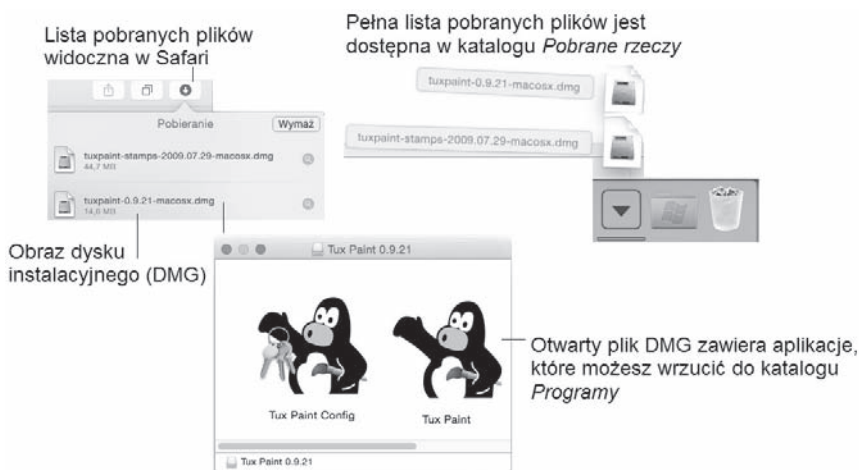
Lista pobranych plików widoczna w Safari

Pobieranie

Wymaż

tuxpaint-stamps-2009.07.29-macosx.dmg
44,7 MB

tuxpaint-0.9.21-macosx.dmg
14,6 MB

Pełna lista pobranych plików jest dostępna w katalogu *Pobrane rzeczy*

tuxpaint-0.9.21-macosx.dmg

tuxpaint-stamps-2009.07.29-macosx.dmg

Obraz dysku instalacyjnego (DMG)

Tux Paint 0.9.21

Tux Paint Config

Tux Paint

Tux Paint 0.9.21

Otwarty plik DMG zawiera aplikacje, które możesz wrzucić do katalogu *Programy*